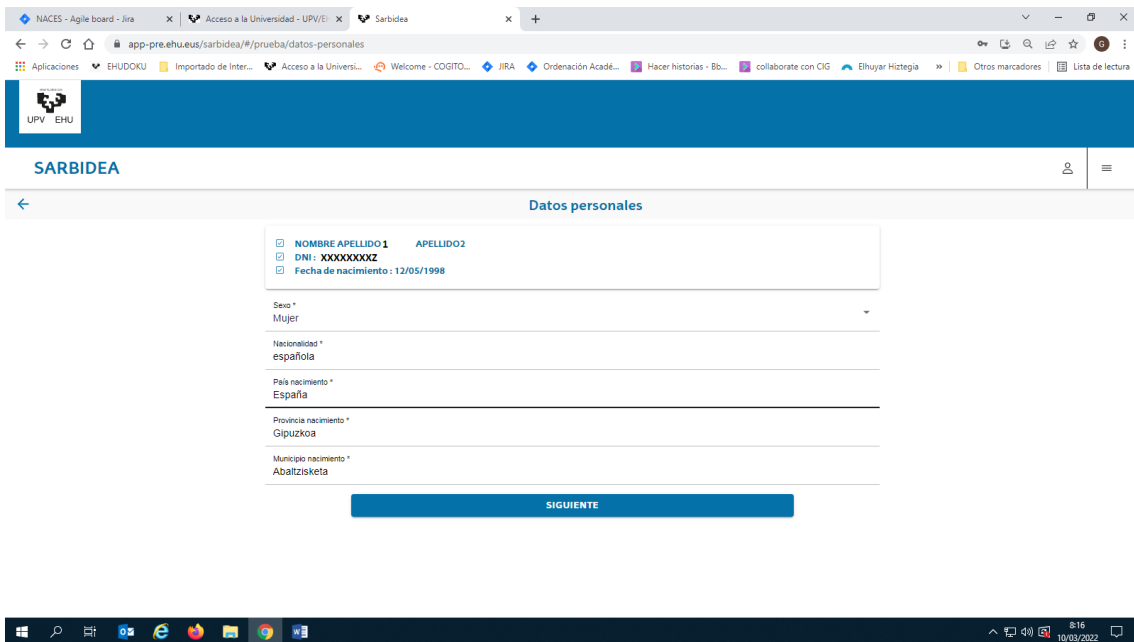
NACES - Agile board - Jira × | Acceso a la Universidad - UPV/EH × | Sarbidea × +

app-pre.ehu.eus/sarbidea/#/prueba/datos-personales

Aplicaciones | EHUDOKU | Importado de Inter... | Acceso a la Universi... | Welcome - COGITO... | JIRA | Ordenación Acadé... | Hacer historias - Bb... | collaborate con CIG | Elhuyar Hiztegia | » | Otros marcadores | Lista de lectura

UPV EHU

SARBIDEA

Datos personales

NOMBRE APELLIDO1 APELLIDO2
DNI : XXXXXXXXZ
Fecha de nacimiento : 12/05/1998

Sexo *
Mujer

Nacionalidad *
española

País nacimiento *
España

Provincia nacimiento *
Gipuzkoa

Municipio nacimiento *
Abaltzisketa

SIGUIENTE

8:16
10/03/2022